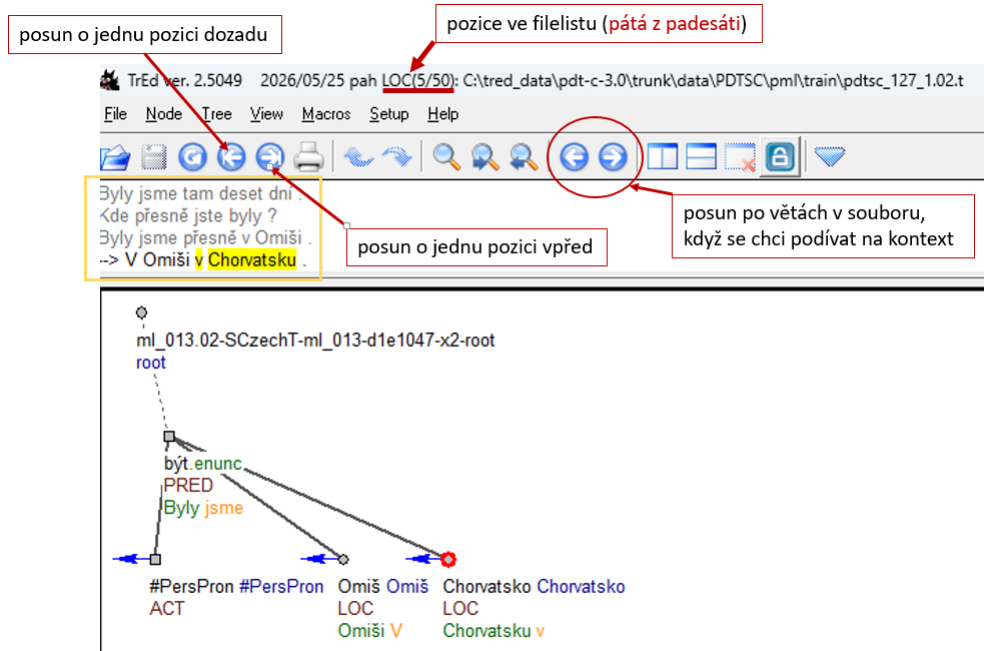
posun o jednu pozici dozadu

pozice ve filelistu (pátá z padesáti)

TrEd ver. 2.5049 2026/05/25 pah LOC(5/50): C:\tred_data\pdt-c-3.0\trunk\data\PDTSC\pml\train\pdtsc_127_1.02.t

File Node Tree View Macros Setup Help

Byly jsme tam deset dní .
Kde přesně jste byly ?
Byly jsme přesně v Omiši .
--> V Omiši v Chorvatsku .

posun o jednu pozici vpřed

posun po větách v souboru, když se chci podívat na kontext

ml_013.02-SCzechT-ml_013-d1e1047-x2-root
root

být.enunc
PRED
Byly jsme

#PersPron #PersPron
ACT

Omiš Omiš
LOC
Omiši V

Chorvatsko Chorvatsko
LOC
Chorvatsku v